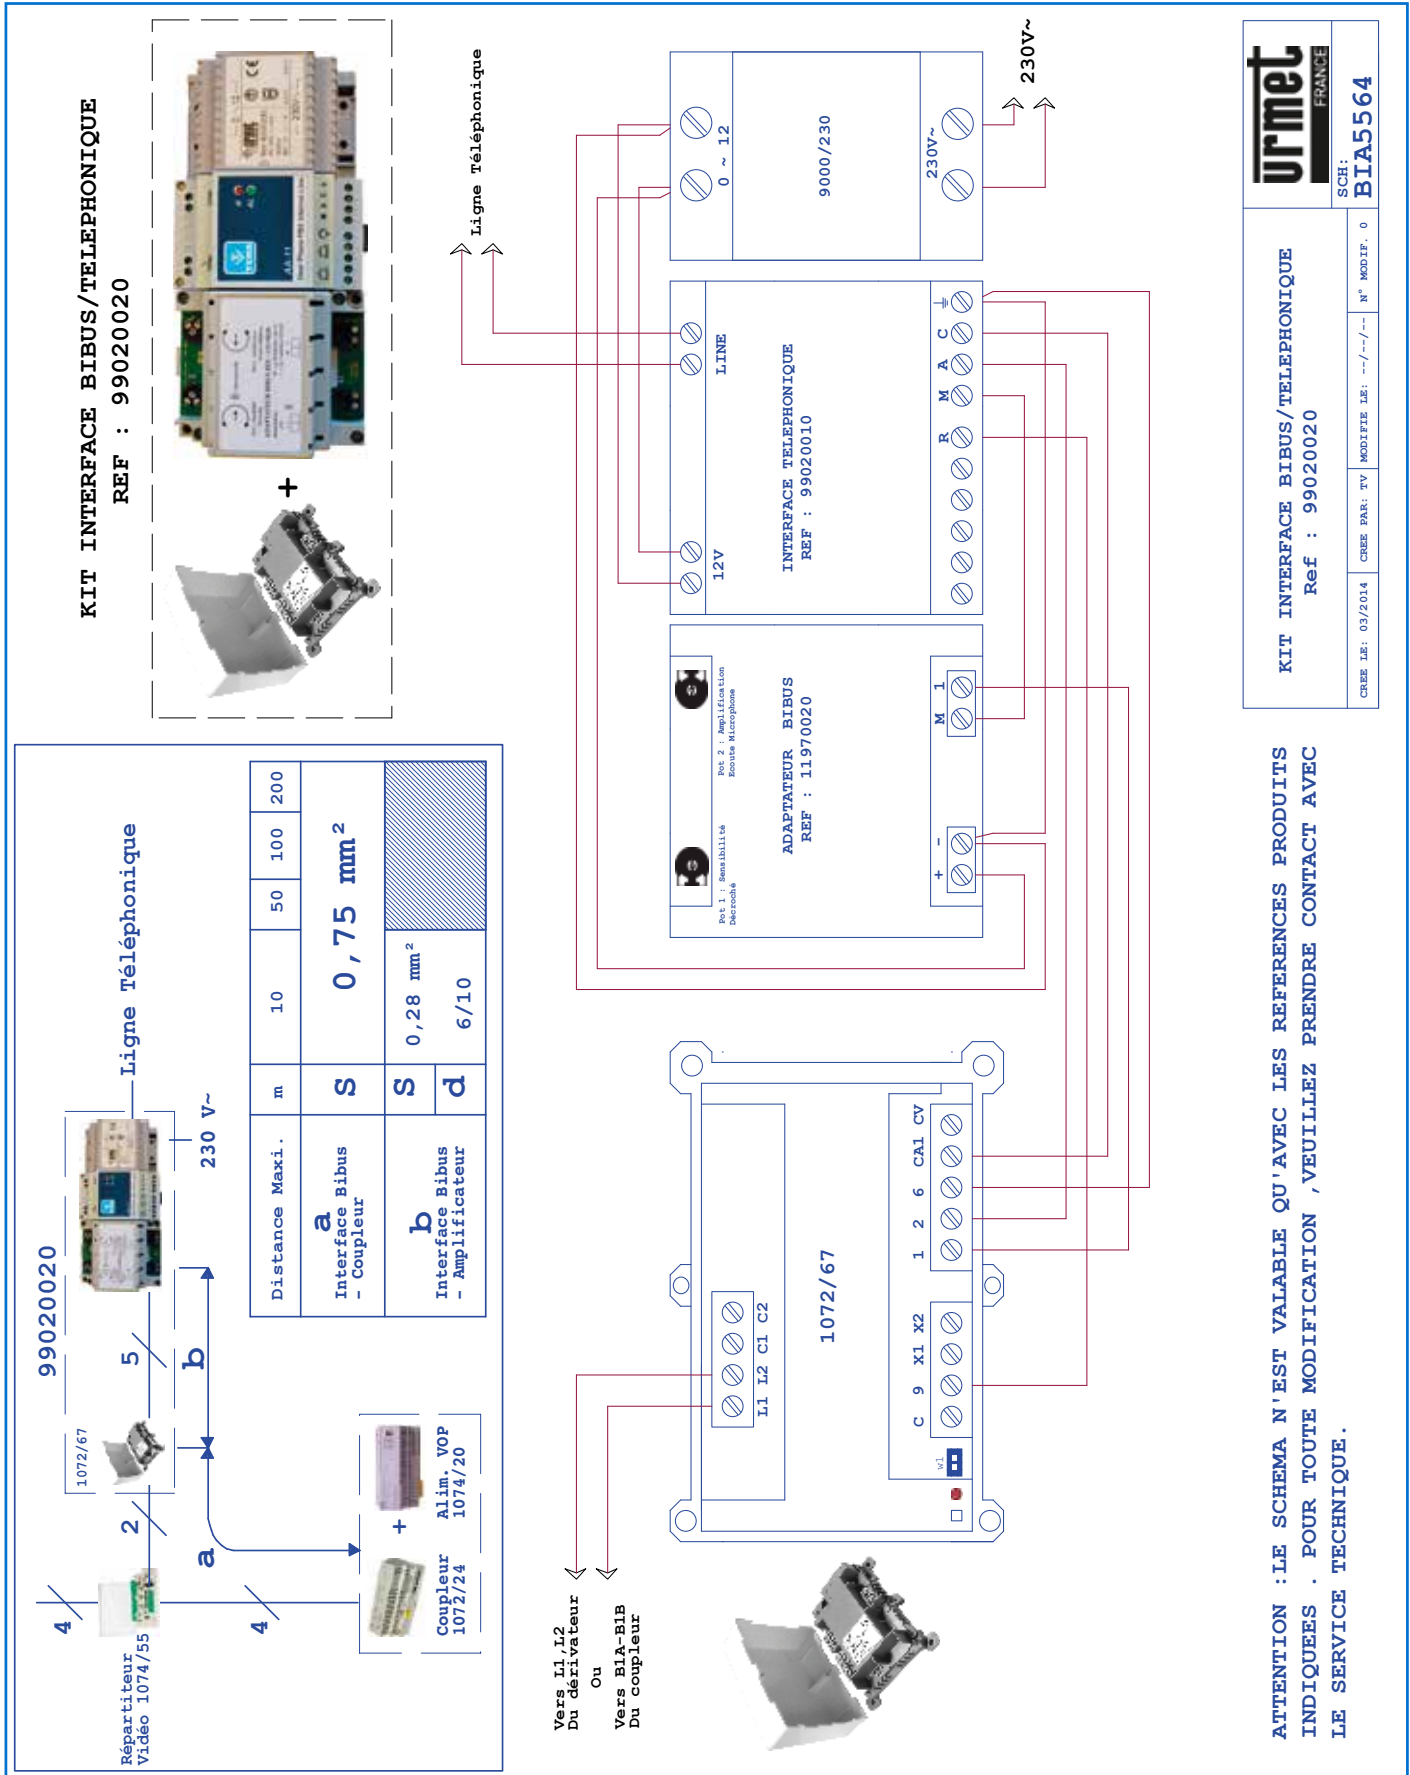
KIT INTERFACE BIBUS/TELEPHONIQUE
REF : 99020020

Ligne Téléphonique

230V~

0 ~ 12

9000/230

230V~

LINE

12V

INTERFACE TELEPHONIQUE
REF : 99020010

R M A C

Pot 2 : Amplification Ecoute Microphone

Pot 1 : Sensibilité Décroché

ADAPTATEUR BIBUS
REF : 11970020

M 1

+ -

1072/67

L1 L2 C1 C2

1 2 6 CA1 CV

C 9 X1 X2

Vers L1,L2 Du dérivateur
Ou
Vers B1A-B1B Du coupleur

urmet FRANCE
SCH: BIA5564

KIT INTERFACE BIBUS/TELEPHONIQUE
Ref : 99020020

CREE LE: 03/2014 | CREE PAR: TV | MODIFIE LE: --/--/-- | N° MODIF. 0

ATTENTION :LE SCHEMA N'EST VALABLE QU'AVEC LES REFERENCES PRODUITS INDIQUEES . POUR TOUTE MODIFICATION ,VEUILLEZ PRENDRE CONTACT AVEC LE SERVICE TECHNIQUE.

99020020

Ligne Téléphonique

230 V~

1072/67

5

b

2

a

4

4

Répartiteur Vidéo 1074/55

Coupleur 1072/24

+

Alim. VOP 1074/20

| Distance Maxi. | m | 10 | 50 | 100 | 200 |
|---|---|---|---|---|---|
| a Interface Bibus - Coupleur | S | 0,75 mm$^2$ | | | |
| b Interface Bibus - Amplificateur | S | 0,28 mm² | | | |
| | d | 6/10 | | | |